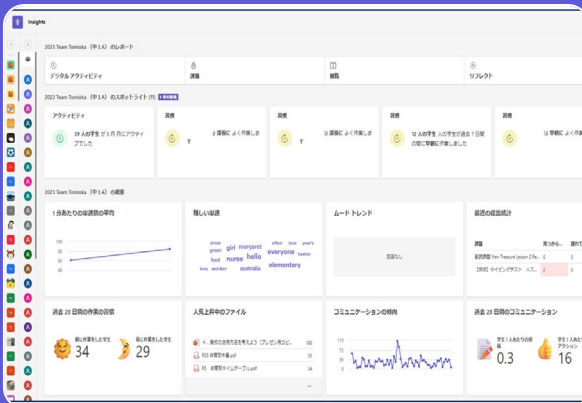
Insights

2023 Team Tomioka（中１A）のレポート

デジタル アクティビティ

課題

成績

リフレクト

2023 Team Tomioka（中１A）のスポットライト (11) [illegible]

アクティビティ

29 人の学生が 5 月 月にアクティブでした

習慣

は 課題に よく作業しま す

習慣

は 課題に よく作業しま す

習慣

12 人の学生が過去 7 日間 の間に早朝に作業しました

習慣

は 早朝に よく作業しま

2023 Team Tomioka（中１A）の概要

1 分あたりの単語数の平均

100

80

60

40

難しい単語

drink green girl margaret often love year's food nurse hello everyone tasted lives worker australia elementary

ムード トレンド

回答なし

最近の提出統計

課題

見つから...

遅れて

提出課題 New Treasure Lesson 2 R...

0

0

【前前】 ホイピングテスト Intense...

2

過去 28 日間の作業の習慣

最も作業をした学生

34

最も作業をした学生

29

人気上昇中のファイル

4．適切の主張方法を考えよう（プレゼン用ビ...

160

R3 卒業文集.pdf

10

R5 卒業式タイムテーブル.pdf

4

コミュニケーションの傾向

125

100

75

50

25

0

過去 28 日間のコミュニケーション

学生 1 人あたりの投稿

0.3

学生 1 人あたりのアクション

16